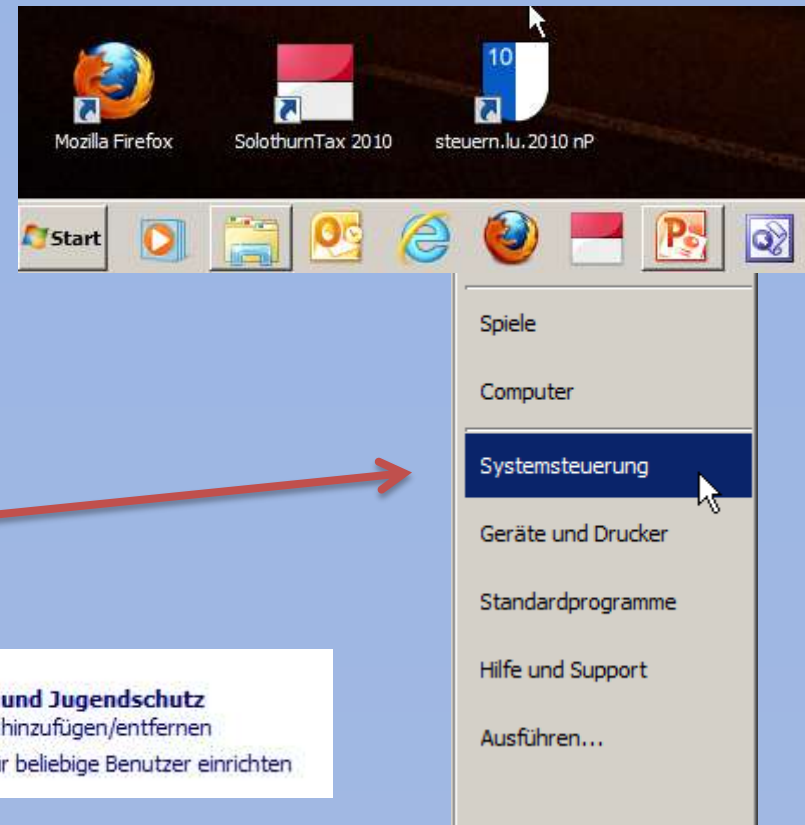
10

Mozilla Firefox

SolothurnTax 2010

steuern.lu.2010 nP

Start

Spiele

Computer

Systemsteuerung

Geräte und Drucker

Standardprogramme

Hilfe und Support

Ausführen...

und Jugendschutz
hinzufügen/entfernen
r beliebige Benutzer einrichten